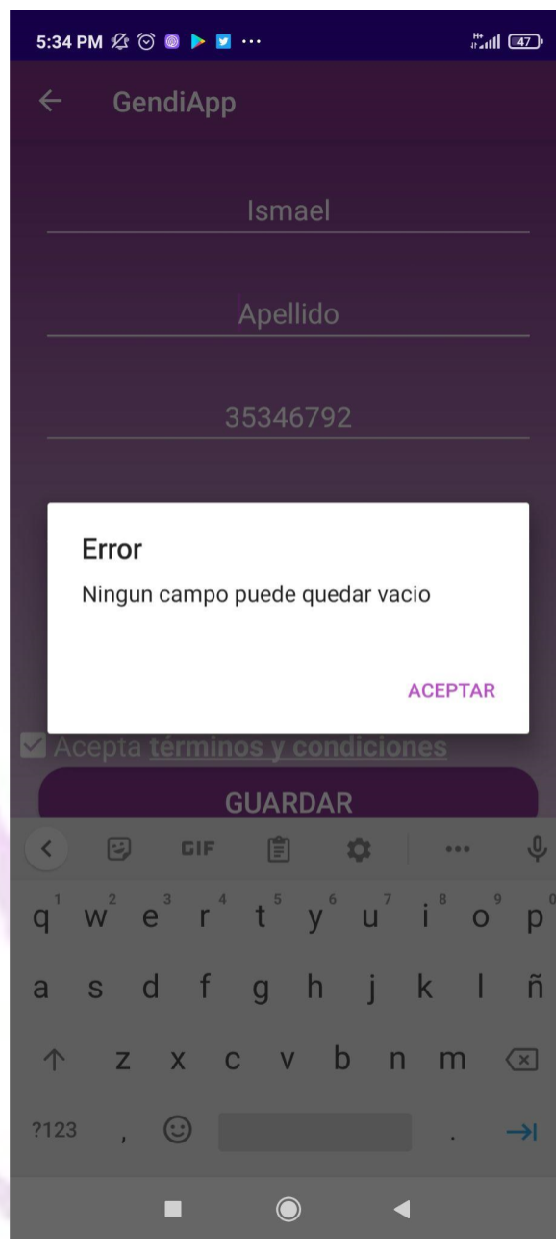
5:34 PM ··· 47

GendiApp

Ismael

Apellido

35346792

Error

Ningun campo puede quedar vacio

ACEPTAR

Acepta términos y condiciones

GUARDAR

GIF ···

q w e r t y u i o p
1 2 3 4 5 6 7 8 9 0

a s d f g h j k l ñ

z x c v b n m

?123 , .